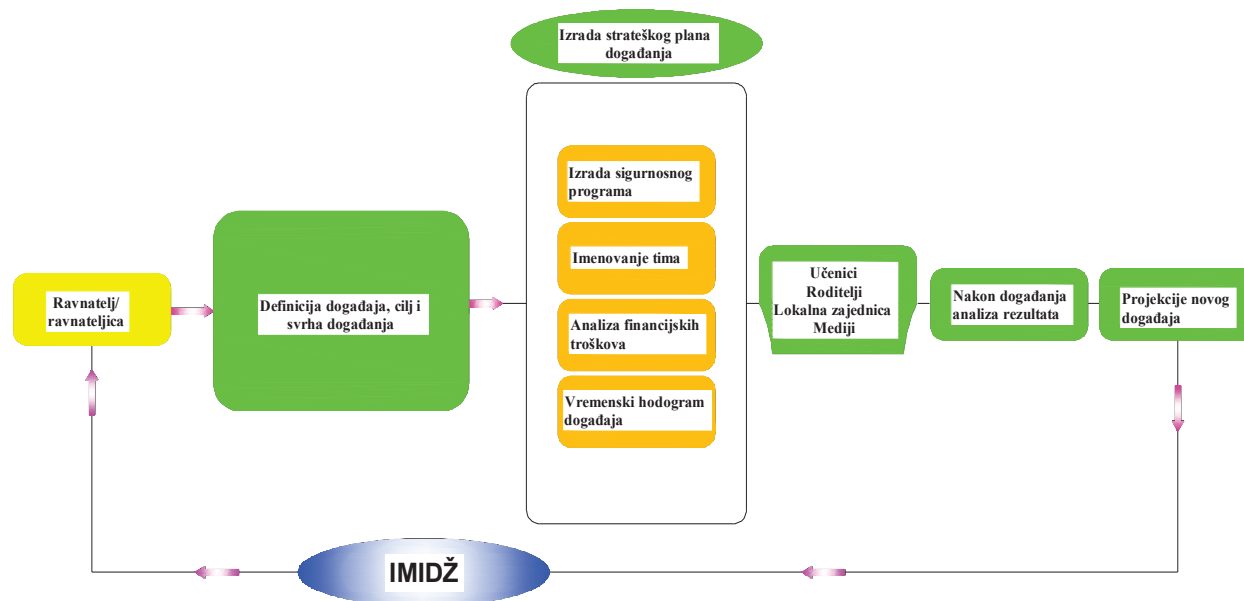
Izrada strateškog plana događanja

Ravnatelj/ ravnateljica

Definicija događaja, cilj i svrha događanja

Izrada sigurnosnog programa

Imenovanje tima

Analiza financijskih troškova

Vremenski hodogram događaja

Učenici
Roditelji
Lokalna zajednica
Mediji

Nakon događanja analiza rezultata

Projekcije novog događaja

IMIDŽ